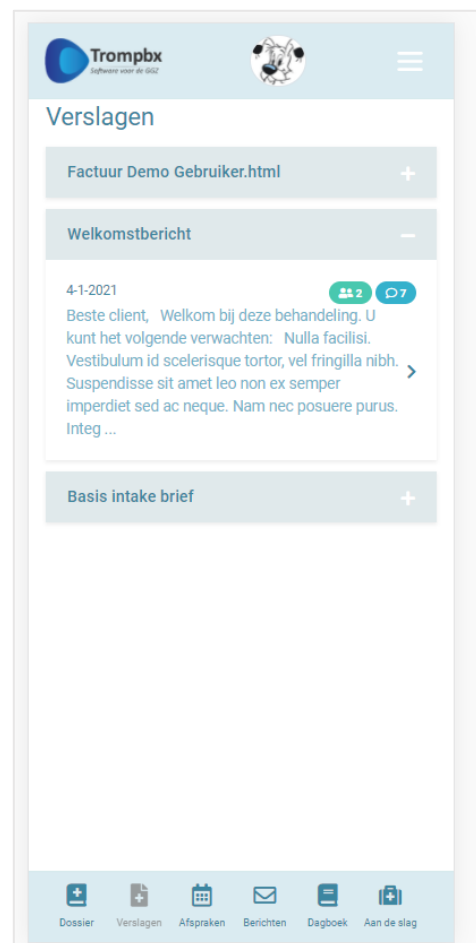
Trompbx
Software voor de GGZ

Verslagen

Factuur Demo Gebruiker.html

Welkomstbericht

4-1-2021
2 7
Beste client, Welkom bij deze behandeling. U kunt het volgende verwachten: Nulla facilisi. Vestibulum id scelerisque tortor, vel fringilla nibh. Suspendisse sit amet leo non ex semper imperdiet sed ac neque. Nam nec posuere purus. Integ ...

Basis intake brief

Dossier Verslagen Afspraken Berichten Dagboek Aan de slag